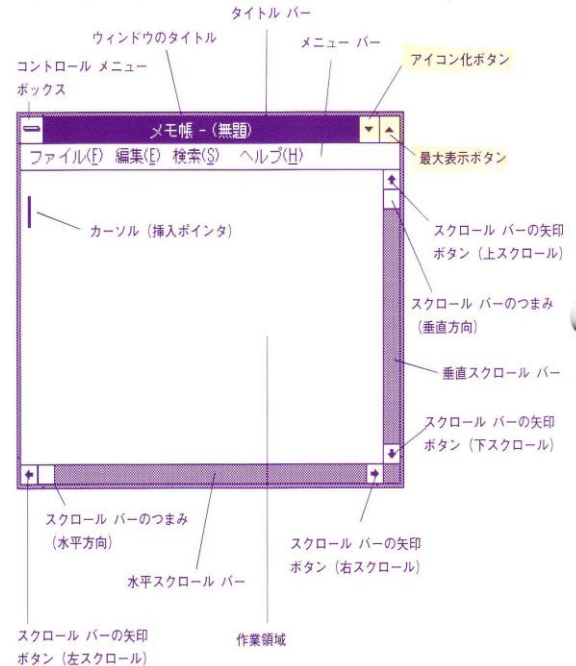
タイトル バー

ウィンドウのタイトル

メニュー バー

コントロール メニュー ボックス

アイコン化ボタン

メモ帳 - (無題)

ファイル(F) 編集(E) 検索(S) ヘルプ(H)

最大表示ボタン

カーソル (挿入ポインタ)

スクロール バーの矢印 ボタン (上スクロール)

スクロール バーのつまみ (垂直方向)

垂直スクロール バー

スクロール バーの矢印 ボタン (下スクロール)

スクロール バーのつまみ (水平方向)

スクロール バーの矢印 ボタン (右スクロール)

水平スクロール バー

スクロール バーの矢印 ボタン (左スクロール)

作業領域